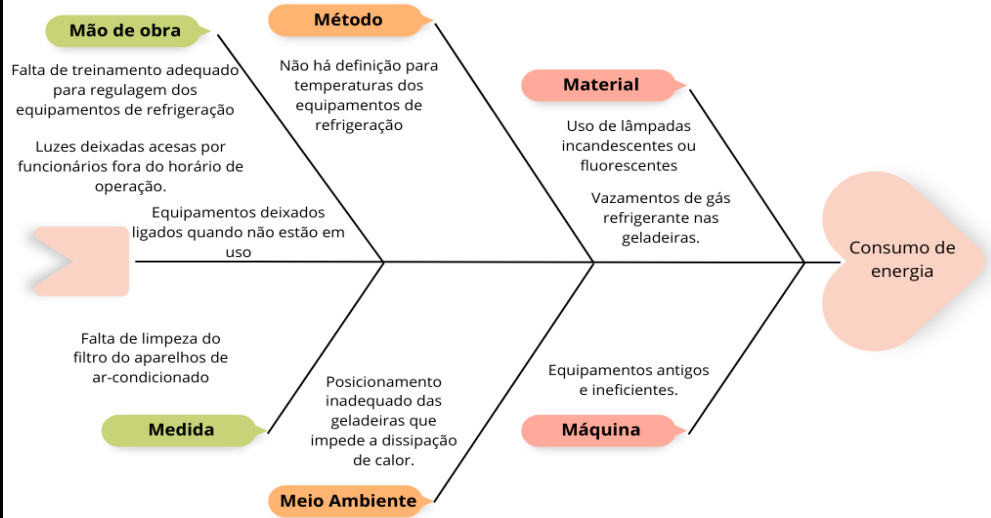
Mão de obra

Falta de treinamento adequado para regulagem dos equipamentos de refrigeração

Luzes deixadas acesas por funcionários fora do horário de operação.

Equipamentos deixados ligados quando não estão em uso

Método

Não há definição para temperaturas dos equipamentos de refrigeração

Material

Uso de lâmpadas incandescentes ou fluorescentes

Vazamentos de gás refrigerante nas geladeiras.

Consumo de energia

Falta de limpeza do filtro do aparelhos de ar-condicionado

Medida

Posicionamento inadequado das geladeiras que impede a dissipação de calor.

Meio Ambiente

Equipamentos antigos e ineficientes.

Máquina